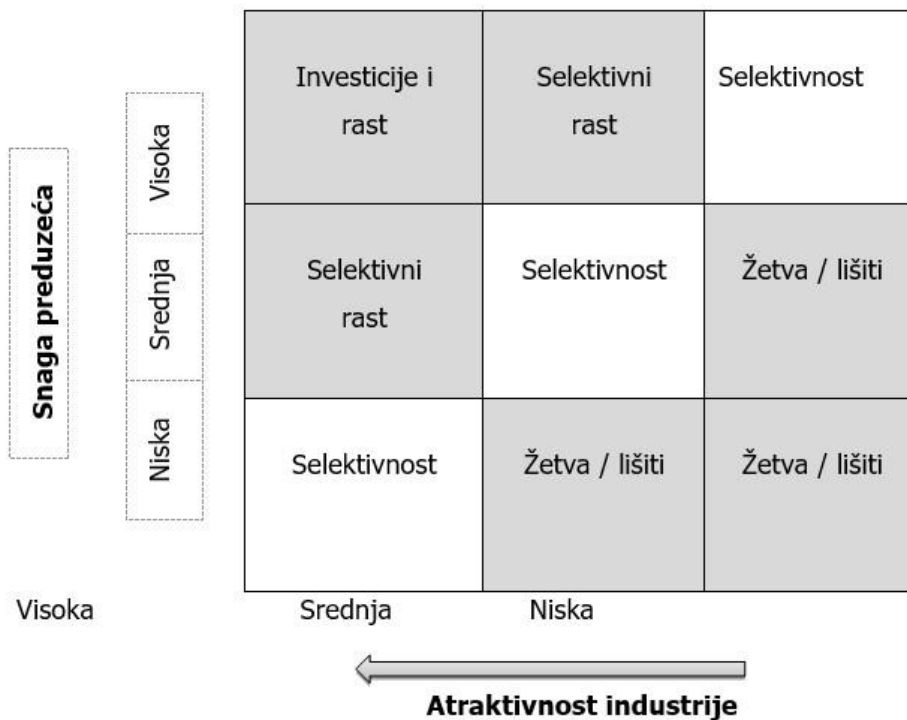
Snaga preduzeća

Visoka

Srednja

Niska

| Investicije i rast | Selektivni rast | Selektivnost |
|---|---|---|
| Selektivni rast | Selektivnost | Žetva / lišiti |
| Selektivnost | Žetva / lišiti | Žetva / lišiti |

Visoka Srednja Niska

Atraktivnost industrije